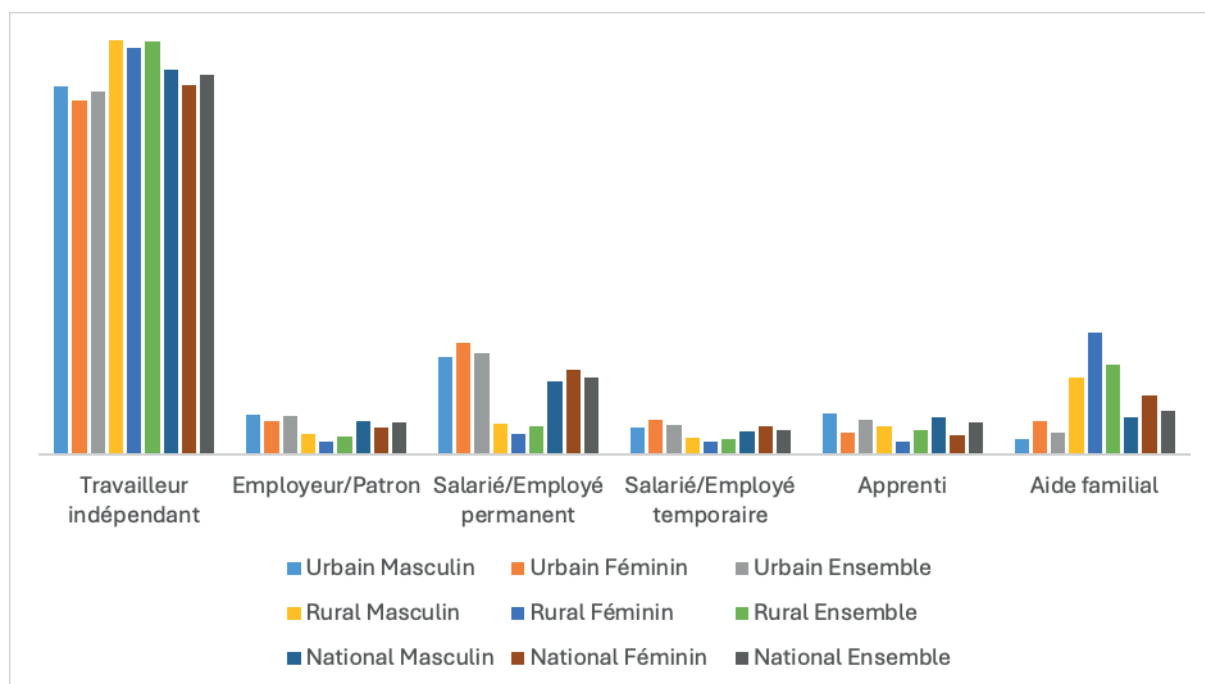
Travailleur indépendant
Employeur/Patron
Salarié/Employé permanent
Salarié/Employé temporaire
Apprenti
Aide familial

Urbain Masculin
Urbain Féminin
Urbain Ensemble
Rural Masculin
Rural Féminin
Rural Ensemble
National Masculin
National Féminin
National Ensemble